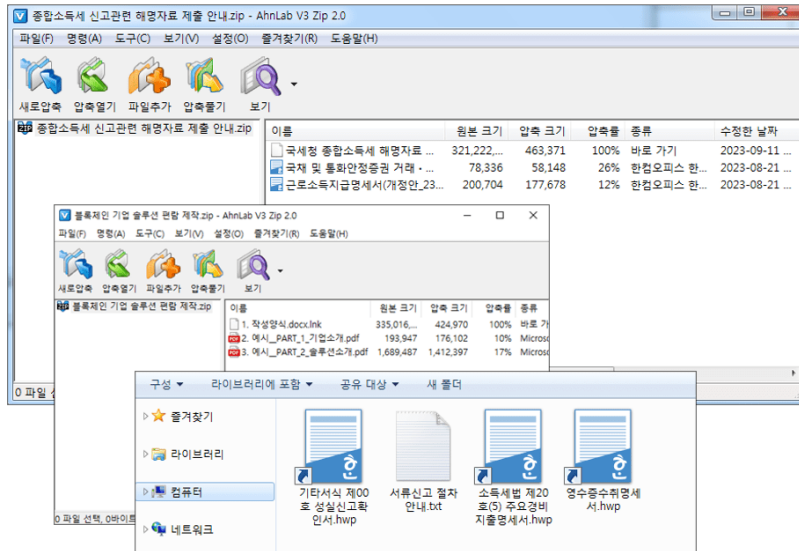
종합소득세 신고관련 해명자료 제출 안내.zip - AhnLab V3 Zip 2.0

파일(F) 명령(A) 도구(C) 보기(V) 설정(O) 즐겨찾기(R) 도움말(H)

새로압축 압축열기 파일추가 압축풀기 보기

종합소득세 신고관련 해명자료 제출 안내.zip

| 이름 | 원본 크기 | 압축 크기 | 압축률 | 종류 | 수정한 날짜 |
|---|---|---|---|---|---|
| 국세청 종합소득세 해명자료 ... | 321,222,... | 463,371 | 100% | 바로 가기 | 2023-09-11 ... |
| 국채 및 통화안정증권 거래 - ... | 78,336 | 58,148 | 26% | 한컴오피스 한... | 2023-08-21 ... |
| 근로소득지급명세서(개정안_23... | 200,704 | 177,678 | 12% | 한컴오피스 한... | 2023-08-21 ... |

0 파일

블록체인 기업 솔루션 편람 제작.zip - AhnLab V3 Zip 2.0

파일(F) 명령(A) 도구(C) 보기(V) 설정(O) 즐겨찾기(R) 도움말(H)

새로압축 압축열기 파일추가 압축풀기 보기

블록체인 기업 솔루션 편람 제작.zip

| 이름 | 원본 크기 | 압축 크기 | 압축률 | 종류 |
|---|---|---|---|---|
| 1. 작성양식.docx.lnk | 335,016,... | 424,970 | 100% | 바로 가 |
| 2. 예시_PART_1_기업소개.pdf | 193,947 | 176,102 | 10% | Microso |
| 3. 예시_PART_2_솔루션소개.pdf | 1,689,487 | 1,412,397 | 17% | Microso |

0 파일 선택, 0바이트

구성 ▾ 라이브러리에 포함 ▾ 공유 대상 ▾ 새 폴더

즐겨찾기
라이브러리
컴퓨터
네트워크

기타서식 제00호 성실신고확인서.hwp
서류신고 절차 안내.txt
소득세법 제20호(5) 주요경비 지출명세서.hwp
영수증수취명세서.hwp